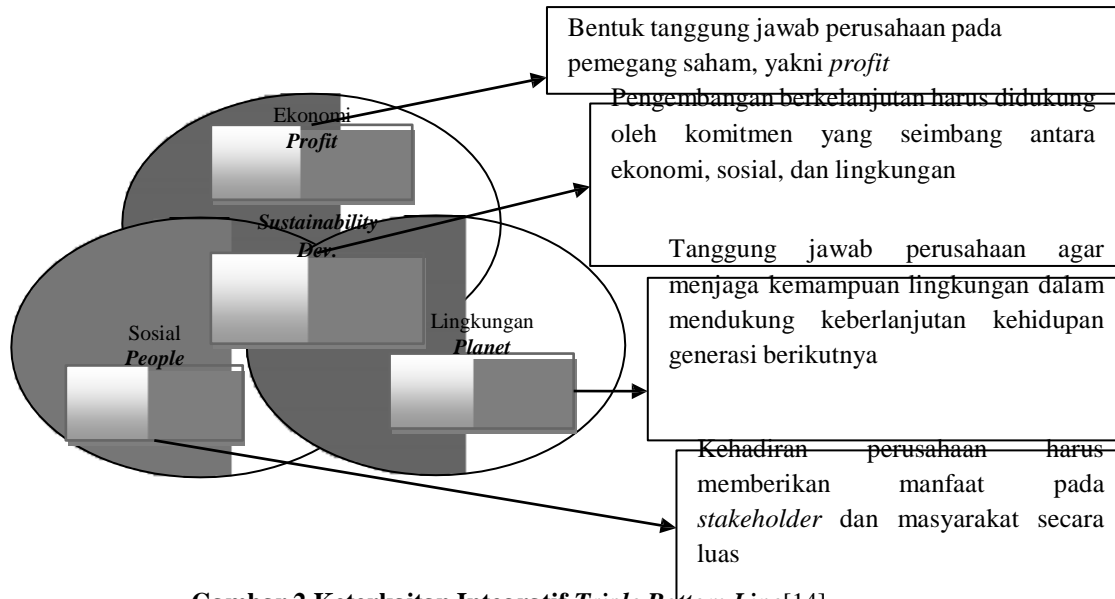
Ekonomi
*Profit*

*Sustainability Dev.*

Sosial
*People*

Lingkungan
*Planet*

Bentuk tanggung jawab perusahaan pada pemegang saham, yakni *profit*

Pengembangan berkelanjutan harus didukung oleh komitmen yang seimbang antara ekonomi, sosial, dan lingkungan

Tanggung jawab perusahaan agar menjaga kemampuan lingkungan dalam mendukung keberlanjutan kehidupan generasi berikutnya

Kehadiran perusahaan harus memberikan manfaat pada *stakeholder* dan masyarakat secara luas

**Gambar 2 Keterkaitan Integratif *Triple Bottom Line*[14]**